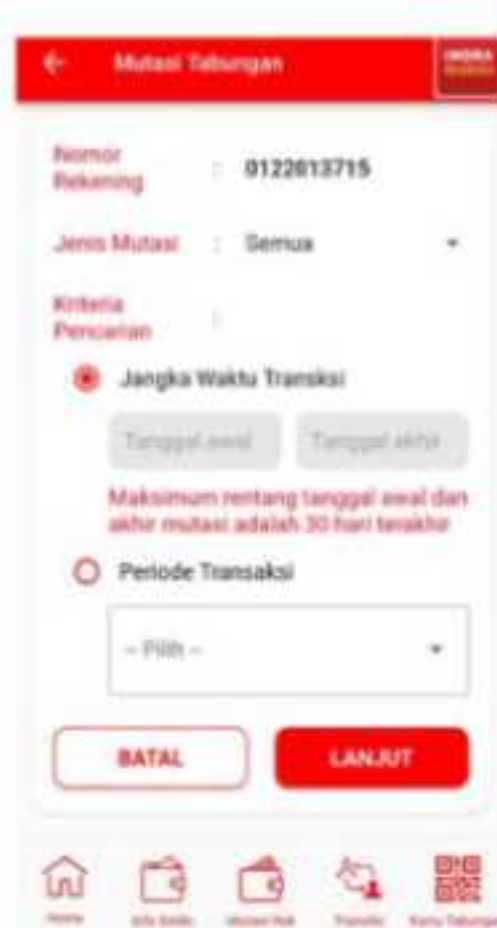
Mutasi Tabungan

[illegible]

Nomor Rekening : 0122013715

Jenis Mutasi : Semua

Kriteria Pencarian :

Jangka Waktu Transksi

Tanggal awal

Tanggal akhir

Maksimum rentang tanggal awal dan akhir mutasi adalah 30 hari terakhir

Periode Transaksi

-- Pilih --

BATAL

LANJUT

Home

Info Saldo

Mutasi Rek

Transfer

Kartu Tabungan